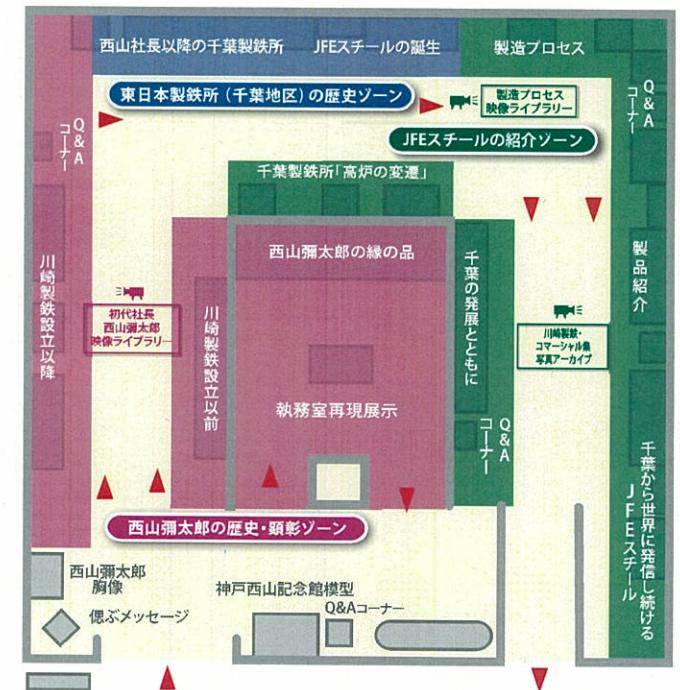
西山社長以降の千葉製鉄所

JFEスチールの誕生

製造プロセス

東日本製鉄所（千葉地区）の歴史ゾーン

製造プロセス
映像ライブラリー

JFEスチールの紹介ゾーン

Q&A
コーナー

Q&A
コーナー

千葉製鉄所「高炉の変遷」

西山彌太郎の縁の品

製品紹介

川崎製鉄設立以降

初代社長
西山彌太郎
映像ライブラリー

川崎製鉄設立以前

千葉の発展とともに

川崎製鉄・
コマーシャル集
写真アーカイブ

執務室再現展示

Q&A
コーナー

千葉から世界に発信し続けるJFEスチール

西山彌太郎の歴史・顕彰ゾーン

西山彌太郎
胸像

偲ぶメッセージ

神戸西山記念館模型

Q&Aコーナー